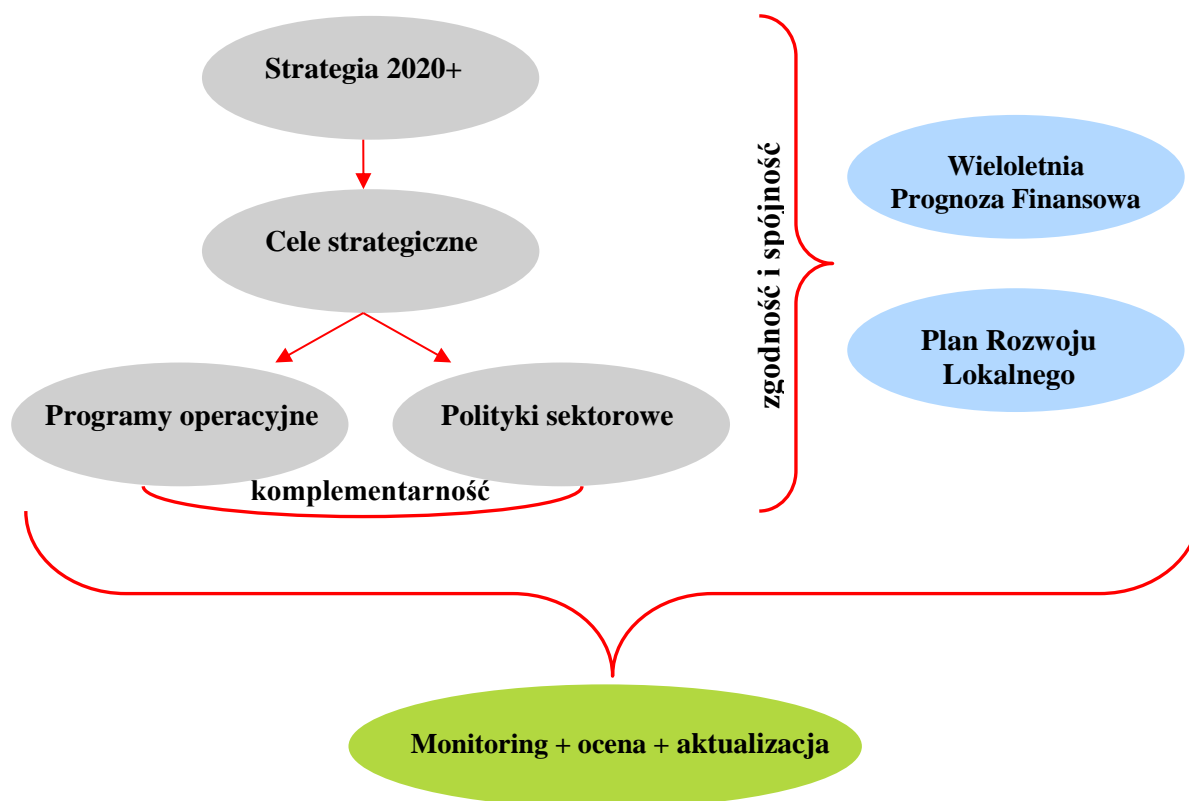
Strategia 2020+

Cele strategiczne

Programy operacyjne

Polityki sektorowe

komplementarność

zgodność i spójność

Wieloletnia Prognoza Finansowa

Plan Rozwoju Lokalnego

Monitoring + ocena + aktualizacja